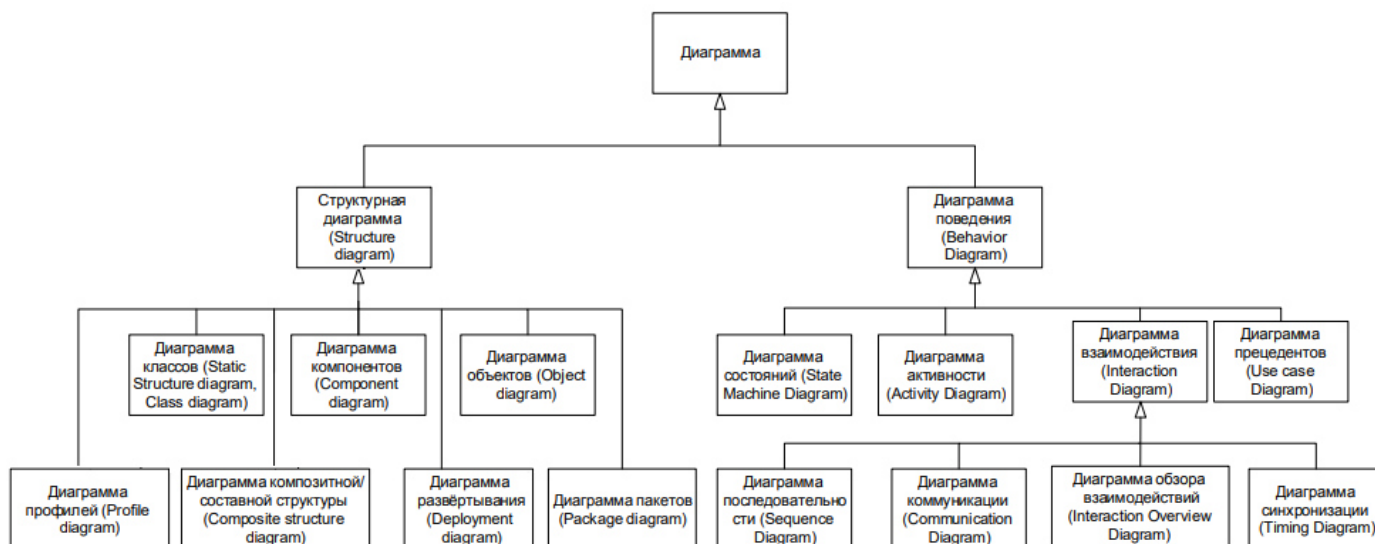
Диаграмма

Структурная диаграмма (Structure diagram)

Диаграмма поведения (Behavior Diagram)

Диаграмма классов (Static Structure diagram, Class diagram)

Диаграмма компонентов (Component diagram)

Диаграмма объектов (Object diagram)

Диаграмма состояний (State Machine Diagram)

Диаграмма активности (Activity Diagram)

Диаграмма взаимодействия (Interaction Diagram)

Диаграмма прецедентов (Use case Diagram)

Диаграмма профилей (Profile diagram)

Диаграмма композитной/составной структуры (Composite structure diagram)

Диаграмма развёртывания (Deployment diagram)

Диаграмма пакетов (Package diagram)

Диаграмма последовательности (Sequence Diagram)

Диаграмма коммуникации (Communication Diagram)

Диаграмма обзора взаимодействий (Interaction Overview Diagram)

Диаграмма синхронизации (Timing Diagram)